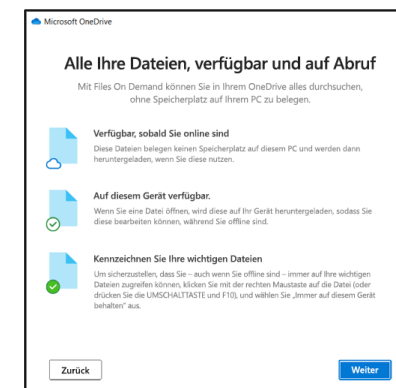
Microsoft OneDrive

Alle Ihre Dateien, verfügbar und auf Abruf

Mit Files On Demand können Sie in Ihrem OneDrive alles durchsuchen, ohne Speicherplatz auf Ihrem PC zu belegen.

Verfügbar, sobald Sie online sind

Diese Dateien belegen keinen Speicherplatz auf diesem PC und werden dann heruntergeladen, wenn Sie diese nutzen.

Auf diesem Gerät verfügbar.

Wenn Sie eine Datei öffnen, wird diese auf Ihr Gerät heruntergeladen, sodass Sie diese bearbeiten können, während Sie offline sind.

Kennzeichnen Sie Ihre wichtigen Dateien

Um sicherzustellen, dass Sie – auch wenn Sie offline sind – immer auf Ihre wichtigen Dateien zugreifen können, klicken Sie mit der rechten Maustaste auf die Datei (oder drücken Sie die UMSCHALTTASTE und F10), und wählen Sie „Immer auf diesem Gerät behalten" aus.

Zurück

Weiter